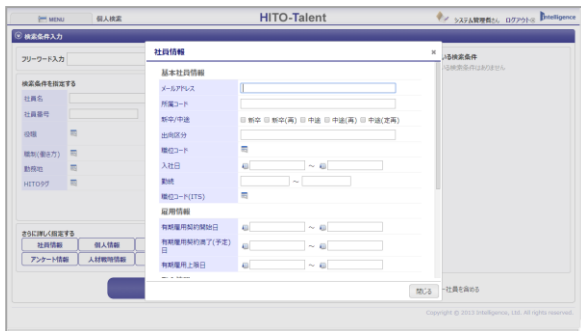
MENU 個人検索 HITO-Talent システム管理者さん ログアウト intelligence

検索条件入力

フリーワード入力

検索条件を指定する

社員名

社員番号

役職

職制(兼任方)

勤務地

HITOタグ

さらに詳しく指定する

社員情報 個人情報

アンケート情報 人材戦略情報

る検索条件

社員情報 ×

基本社員情報

メールアドレス

所属コード

新卒/中途 □ 新卒 □ 新卒(再) □ 中途 □ 中途(再) □ 中途(定再)

出向区分

職位コード

入社日 ~

勤続 ~

職位コード(ITS)

雇用情報

有期雇用契約開始日 ~

有期雇用契約満了(予定)日 ~

有期雇用上限日 ~

閉じる

一社員を含める

Copyright © 2013 Intelligence, Ltd. All rights reserved.